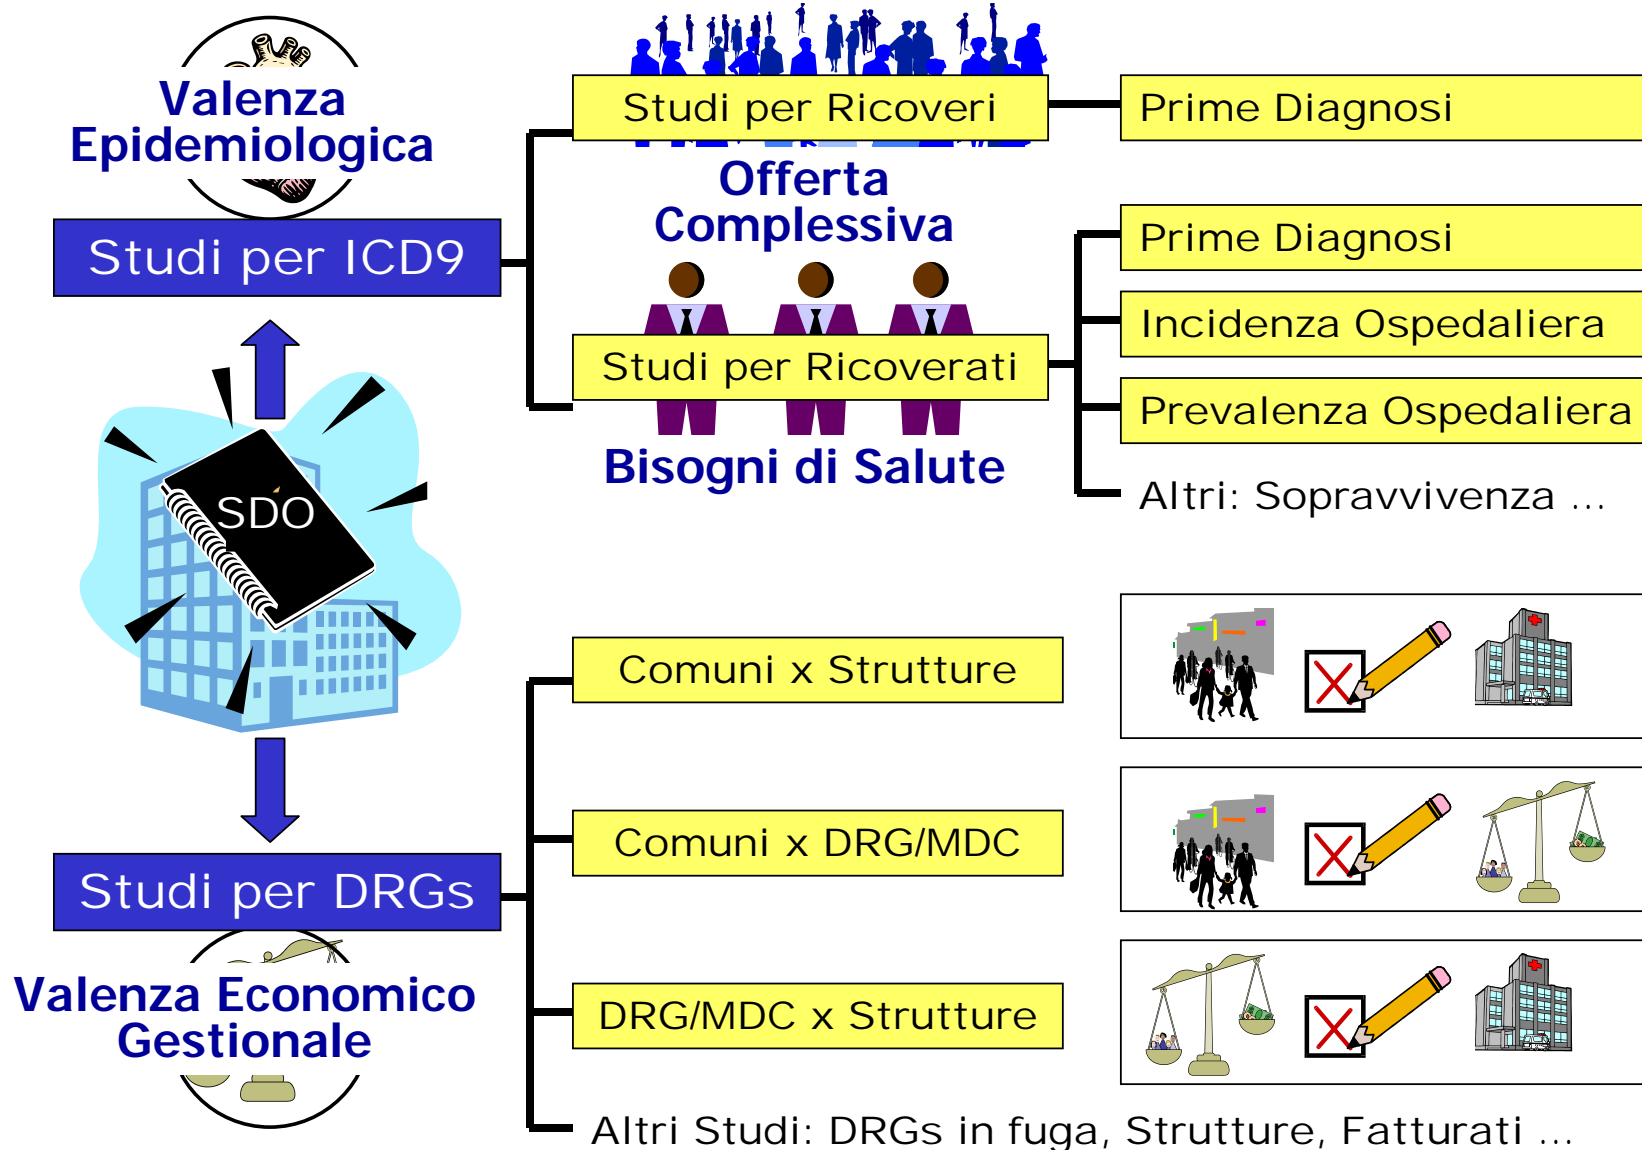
Valenza Epidemiologica

Studi per ICD9

Studi per Ricoveri

Prime Diagnosi

Offerta Complessiva

Prime Diagnosi

Incidenza Ospedaliera

Studi per Ricoverati

Prevalenza Ospedaliera

Bisogni di Salute

Altri: Sopravvivenza ...

SDO

Comuni x Strutture

Comuni x DRG/MDC

Studi per DRGs

Valenza Economico Gestionale

DRG/MDC x Strutture

Altri Studi: DRGs in fuga, Strutture, Fatturati ...